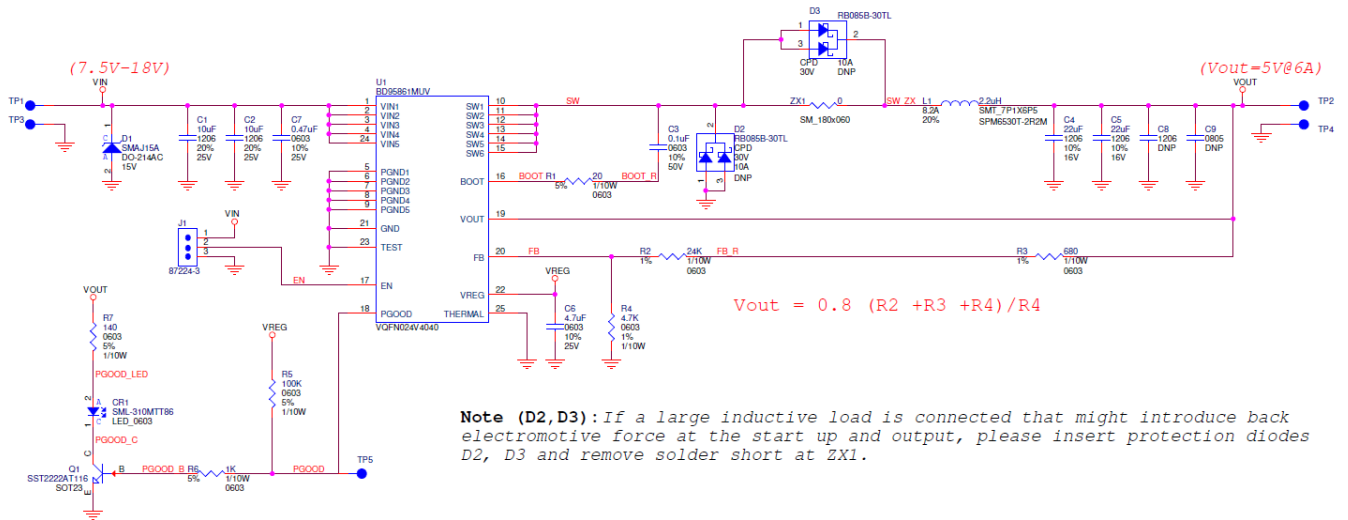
(7.5V-18V)

TP1
TP3
VIN
C
D1
SMAJ15A
DO-214AC
15V
A

C1
10uF
1206
20%
25V

C2
10uF
1206
20%
25V

C7
0.47uF
0603
10%
25V

U1
BD95861MUV
1 VIN1
2 VIN2
3 VIN3
4 VIN4
24 VIN5
5 PGND1
6 PGND2
7 PGND3
8 PGND4
9 PGND5
21 GND
23 TEST
17 EN
18 PGOOD
VQFN024V4040

SW1 10
SW2 11
SW3 12
SW4 13
SW5 14
SW6 15
BOOT 16
VOUT 19
FB 20
VREG 22
THERMAL 25

SW

BOOT R1 5% 20 1/10W 0603 BOOT_R

C3
0.1uF
0603
10%
50V

D3
RB085B-30TL
1
3
2
CPD
30V
10A
DNP

D2
RB085B-30TL
CPD
30V
10A
DNP
2
1
3

ZX1 0
SM_180x060
SW_ZX

L1
8.2A
20%
2.2uH
SMT_7P1X6P5
SPM6530T-2R2M

(Vout=5V@6A)
VOUT
TP2
TP4

C4
22uF
1206
10%
16V

C5
22uF
1206
10%
16V

C8
1206
DNP

C9
0805
DNP

J1
1
2
3
87224-3
VIN

EN

FB
R2 1% 24K 1/10W 0603 FB_R
R3 1% 680 1/10W 0603

VREG
C6
4.7uF
0603
10%
25V

R4
4.7K
0603
1%
1/10W

Vout = 0.8 (R2 +R3 +R4)/R4

VOUT
R7
140
0603
5%
1/10W
PGOOD_LED
A
CR1
SML-310MTT86
LED_0603
C
PGOOD_C
C
Q1
SST2222AT116
SOT23
B
E
PGOOD_B R6 5% 1K 1/10W 0603
PGOOD
TP5

VREG
R5
100K
0603
5%
1/10W

**Note (D2,D3):** If a large inductive load is connected that might introduce back electromotive force at the start up and output, please insert protection diodes D2, D3 and remove solder short at ZX1.